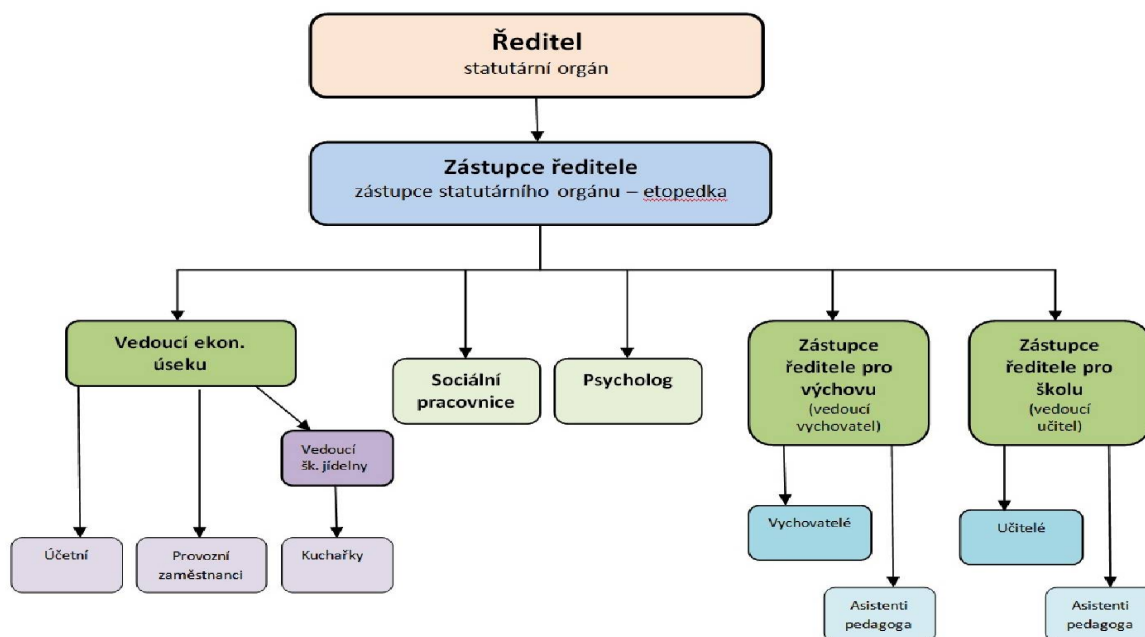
Ředitel
statutární orgán

Zástupce ředitele
zástupce statutárního orgánu – etopedka

Vedoucí ekon. úseku

Sociální pracovnice

Psycholog

Zástupce ředitele pro výchovu (vedoucí vychovatel)

Zástupce ředitele pro školu (vedoucí učitel)

Vedoucí šk. jídelny

Účetní

Provozní zaměstnanci

Kuchařky

Vychovatelé

Asistenti pedagoga

Učitelé

Asistenti pedagoga